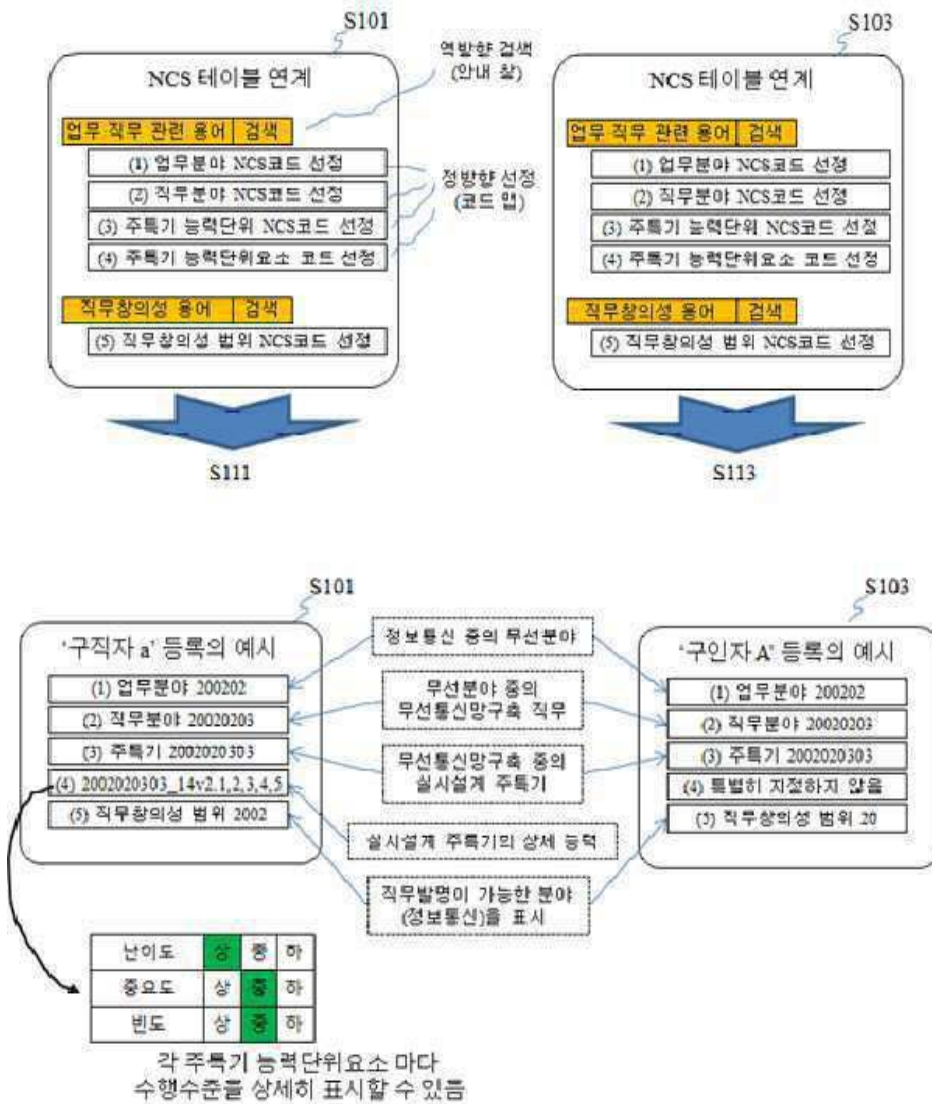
S101

NCS 테이블 연계

역방향 검색
(안내 창)

업무 직무 관련 용어 | 검색

(1) 업무분야 NCS코드 선정
(2) 직무분야 NCS코드 선정
(3) 주특기 능력단위 NCS코드 선정
(4) 주특기 능력단위요소 코드 선정

정방향 선정
(코드 맵)

직무창의성 용어 | 검색

(5) 직무창의성 범위 NCS코드 선정

S111

S103

NCS 테이블 연계

업무 직무 관련 용어 | 검색

(1) 업무분야 NCS코드 선정
(2) 직무분야 NCS코드 선정
(3) 주특기 능력단위 NCS코드 선정
(4) 주특기 능력단위요소 코드 선정

직무창의성 용어 | 검색

(5) 직무창의성 범위 NCS코드 선정

S113

S101

'구직자 a' 등록의 예시

(1) 업무분야 200202
(2) 직무분야 20020203
(3) 주특기 2002020303
(4) 2002020303_14v2.1,2,3,4,5
(5) 직무창의성 범위 2002

정보통신 중의 무선분야

무선분야 중의
무선통신망구축 직무

무선통신망구축 중의
실시설계 주특기

실시설계 주특기의 상세 능력

직무발명이 가능한 분야
(정보통신)을 표시

S103

'구인자 A' 등록의 예시

(1) 업무분야 200202
(2) 직무분야 20020203
(3) 주특기 2002020303
(4) 특별히 지정하지 않음
(5) 직무창의성 범위 20

| 난이도 | 상 | 중 | 하 |
|---|---|---|---|
| 중요도 | 상 | 중 | 하 |
| 빈도 | 상 | 중 | 하 |

각 주특기 능력단위요소 마다
수행수준을 상세히 표시할 수 있음